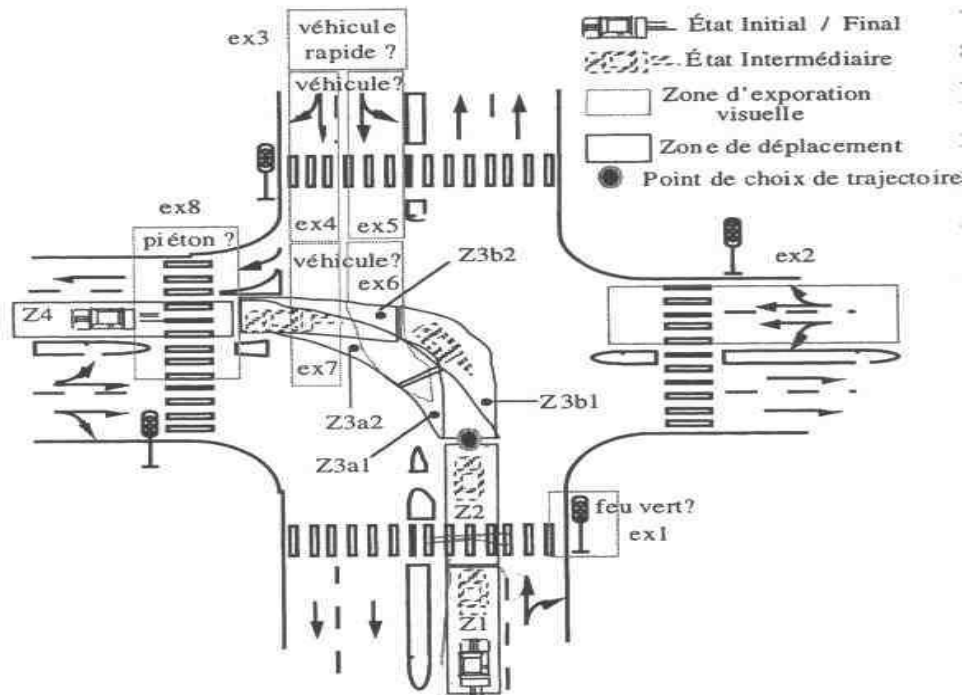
État Initial / Final
État Intermédiaire
Zone d'exporation visuelle
Zone de déplacement
Point de choix de trajectoire

ex3
véhicule rapide ?
véhicule?
ex4
ex5
ex8
piéton ?
véhicule?
ex6
Z3b2
ex2
Z4
ex7
Z3a2
Z3b1
Z3a1
Z2
feu vert?
ex1
Z1